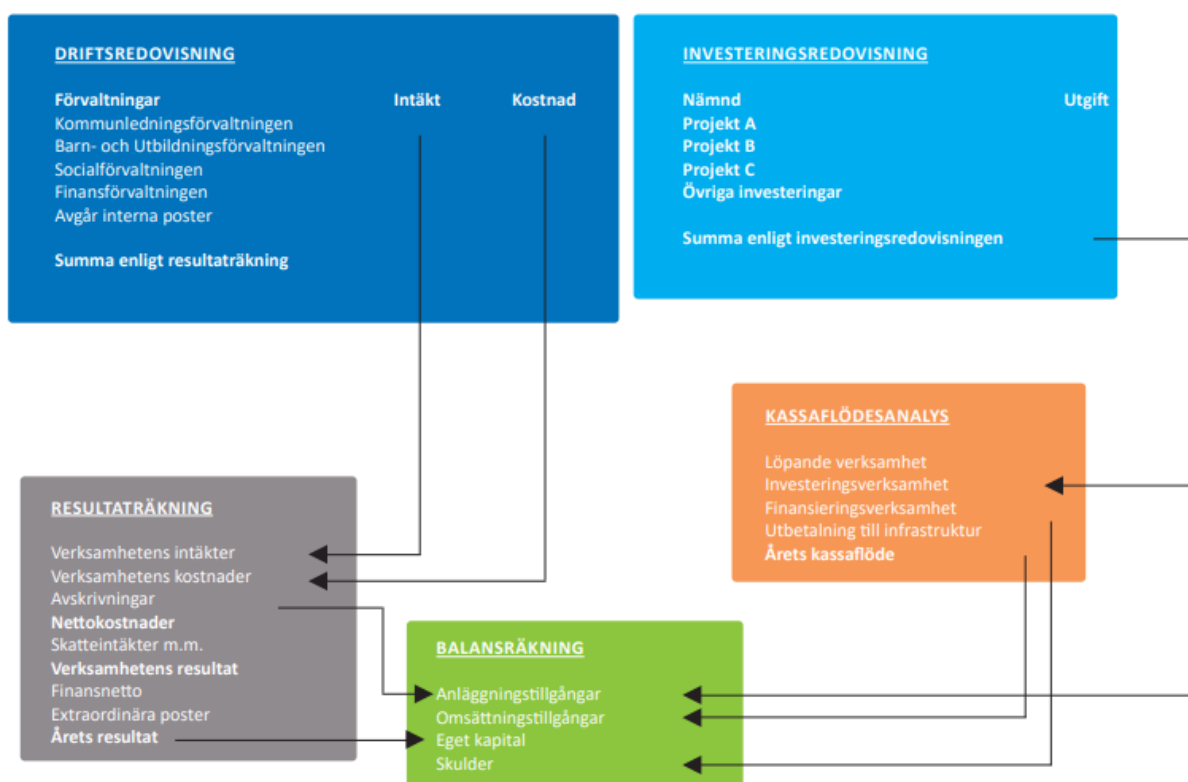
DRIFTSREDOVISNING

| Förvaltningar | Intäkt | Kostnad |
|---|---|---|
| Kommunledningsförvaltningen | | |
| Barn- och Utbildningsförvaltningen | | |
| Socialförvaltningen | | |
| Finansförvaltningen | | |
| Avgår interna poster | | |
| Summa enligt resultaträkning | | |

INVESTERINGSREDOVISNING

| Nämnd | Utgift |
|---|---|
| Projekt A | |
| Projekt B | |
| Projekt C | |
| Övriga investeringar | |
| Summa enligt investeringsredovisningen | |

KASSAFLÖDESANALYS

Löpande verksamhet
Investeringsverksamhet
Finansieringsverksamhet
Utbetalning till infrastruktur
Årets kassaflöde

RESULTATRÄKNING

Verksamhetens intäkter
Verksamhetens kostnader
Avskrivningar
Nettokostnader
Skatteintäkter m.m.
Verksamhetens resultat
Finansnetto
Extraordinära poster
Årets resultat

BALANSRÄKNING

Anläggningstillgångar
Omsättningstillgångar
Eget kapital
Skulder